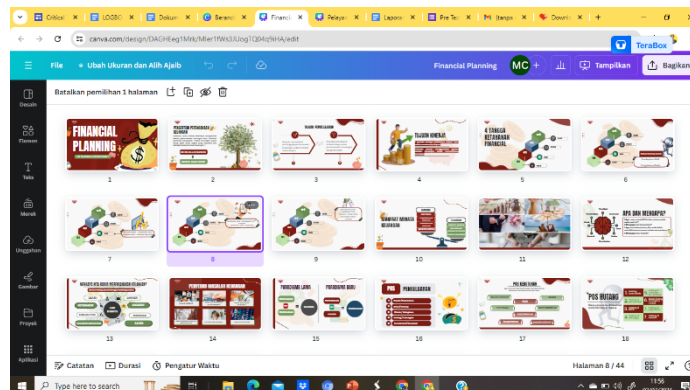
Critical | LOGBO | Dokum | Beranda | Financi | Pelayan | Lapora | Pre Te | Jtanpa | Downl | +

canva.com/design/DAGHEeg1Mrk/Mier1fWs3UOg1Q04q9HA/edit

TeraBox

File | Ubah Ukuran dan Alih Ajaib | Financial Planning | MC | Tampilkan | Bagikan

Batalkan pemilihan 1 halaman

Desain
Elemen
Teks
Merek
Unggahan
Gambar
Proyek
Aplikasi

FINANCIAL PLANNING
1
PENGERTIAN PERENCANAAN KEUANGAN
2
TAHAPAN PERENCANAAN
3
TUJUAN RENCANA
4
4 TAHAPAN KETAHANAN FINANCIAL
5
6
7
8
9
MANFAAT RENCANA KEUANGAN
10
11
APA DAN MENGAPA?
12
MENGAPA KITA HARUS MERENCANAKAN KEUANGAN?
13
PEMETAAN MASALAH KEUANGAN
14
PENDAPATAN LAMA | PENDAPATAN BARU
15
POS PENGELUARAN
16
POS KEBUTUHAN
17
POS HUTANG
18

Catatan | Durasi | Pengatur Waktu | Halaman 8 / 44

Type here to search | 11:56